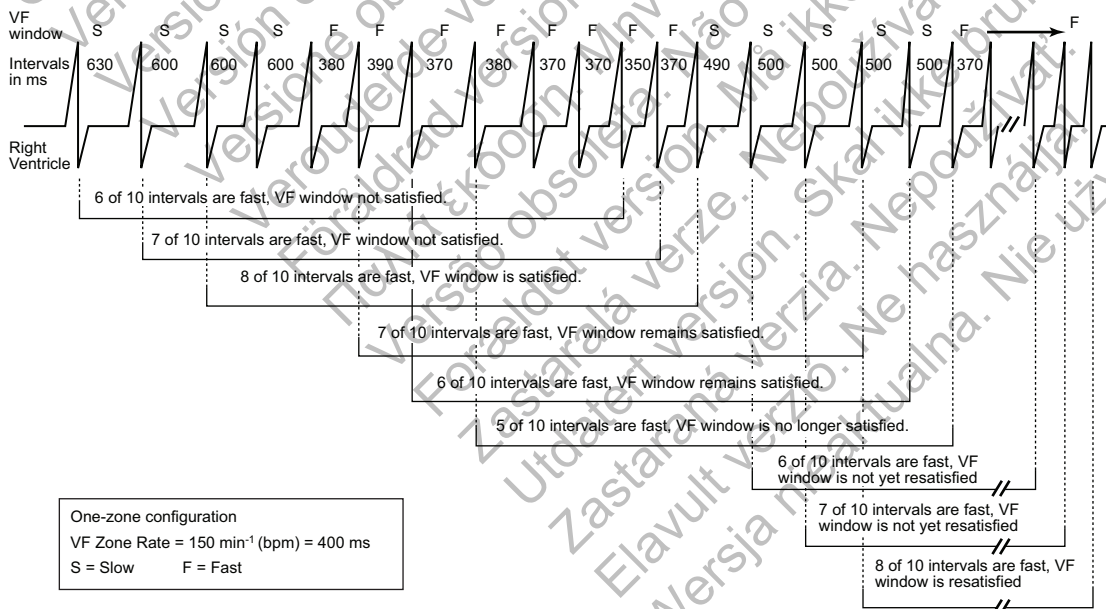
VF window S S S S F F F F F F F F S S S S S F F

Intervals in ms 630 600 600 600 380 390 370 380 370 370 350 370 490 500 500 500 500 370

Right Ventricle

6 of 10 intervals are fast, VF window not satisfied.

7 of 10 intervals are fast, VF window not satisfied.

8 of 10 intervals are fast, VF window is satisfied.

7 of 10 intervals are fast, VF window remains satisfied.

6 of 10 intervals are fast, VF window remains satisfied.

5 of 10 intervals are fast, VF window is no longer satisfied.

6 of 10 intervals are fast, VF window is not yet resatisfied

7 of 10 intervals are fast, VF window is not yet resatisfied

8 of 10 intervals are fast, VF window is resatisfied

One-zone configuration
VF Zone Rate = 150 min$^{-1}$ (bpm) = 400 ms
S = Slow F = Fast

Version obsolète. Ne pas utiliser. Veraltete Version. Nicht verwenden. Versione obsoleta. Non utilizzare. Verouderde versie. Niet gebruiken. Föråldrad version. Använd ej. Versão obsoleta. Não utilize. Zastaralá verze. Nepoužívat. Forældet version. Må ikke anvendes. Utdatert versjon. Skal ikke brukes. Zastaraná verzia. Nepoužívať. Elavult verzió. Ne használja! Wersja nieaktualna. Nie używać. Aegunud versioon. Ärge kasutage. Vanhentunut versio. Älä käytä.